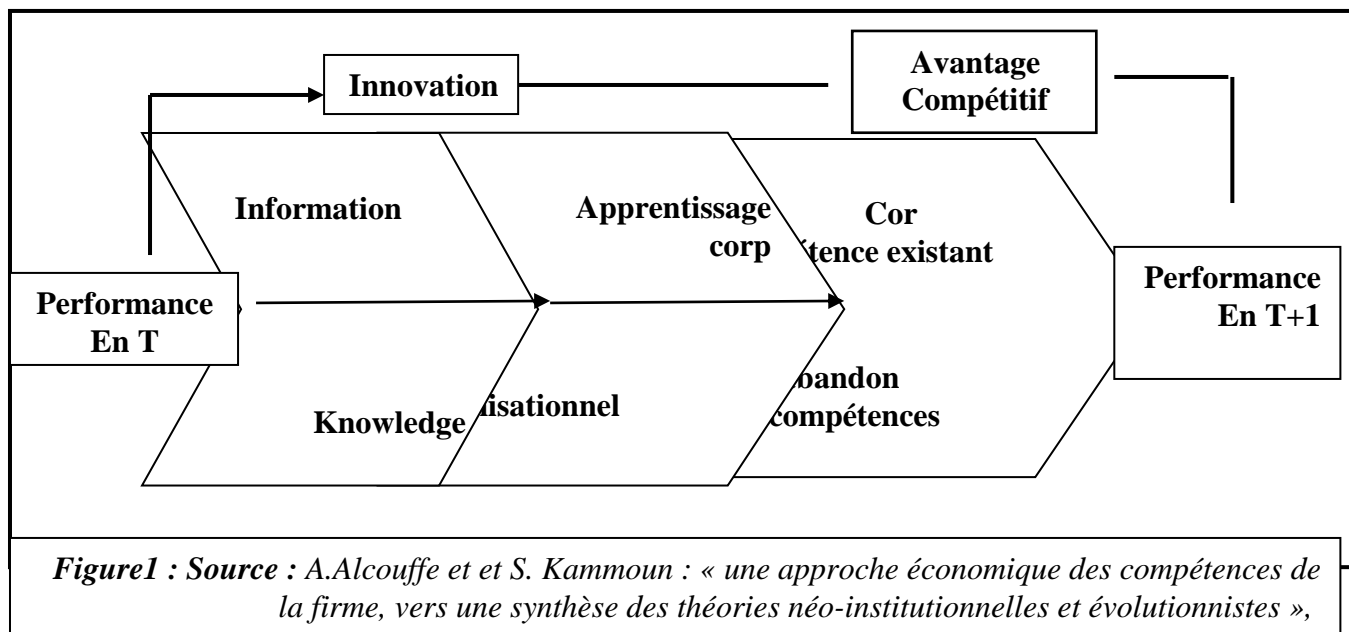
Innovation

Avantage Compétitif

Information

Apprentissage corp

Cor ́tence existant

Performance En T

Performance En T+1

Knowledge

isationnel

bandon compétences

*Figure1 : Source : A.Alcouffe et et S. Kammoun : « une approche économique des compétences de la firme, vers une synthèse des théories néo-institutionnelles et évolutionnistes »,*